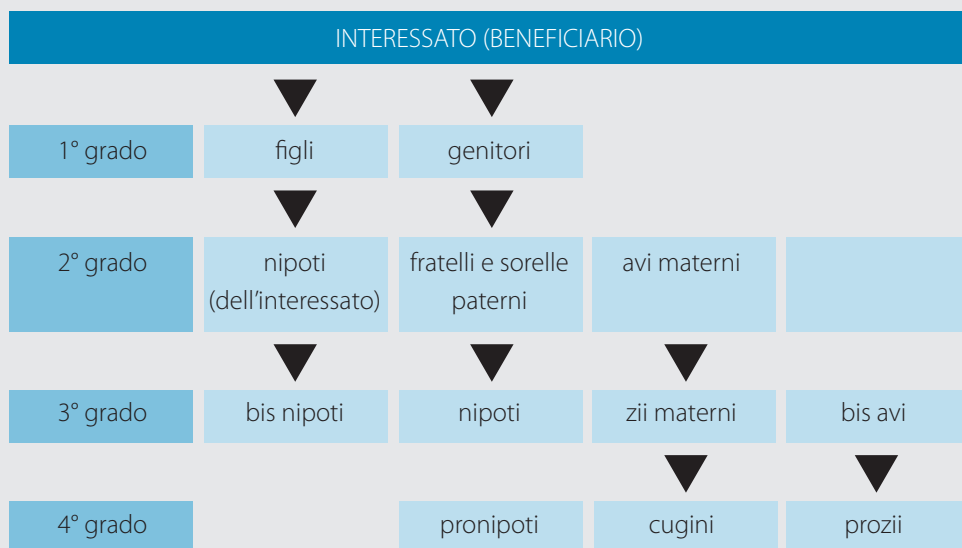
INTERESSATO (BENEFICIARIO)

| 1° grado | figli | genitori | | |
|---|---|---|---|---|
| 2° grado | nipoti (dell'interessato) | fratelli e sorelle paterni | avi materni | |
| 3° grado | bis nipoti | nipoti | zii materni | bis avi |
| 4° grado | | pronipoti | cugini | prozii |